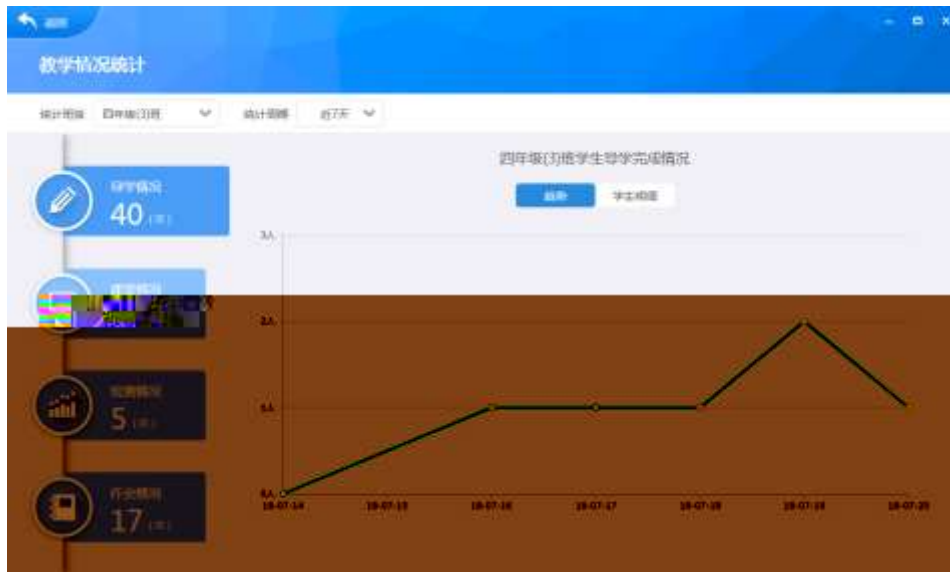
返回

教学情况统计

统计班级 四年级(3)班

统计周期 近7天

导学情况
40 (次)

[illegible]

反馈情况
5 (次)

作业情况
17 (次)

四年级(3)班学生导学完成情况

趋势

学生明细

3人

2人

1人

0人

18-07-14

18-07-15

18-07-16

18-07-17

18-07-18

18-07-19

18-07-20